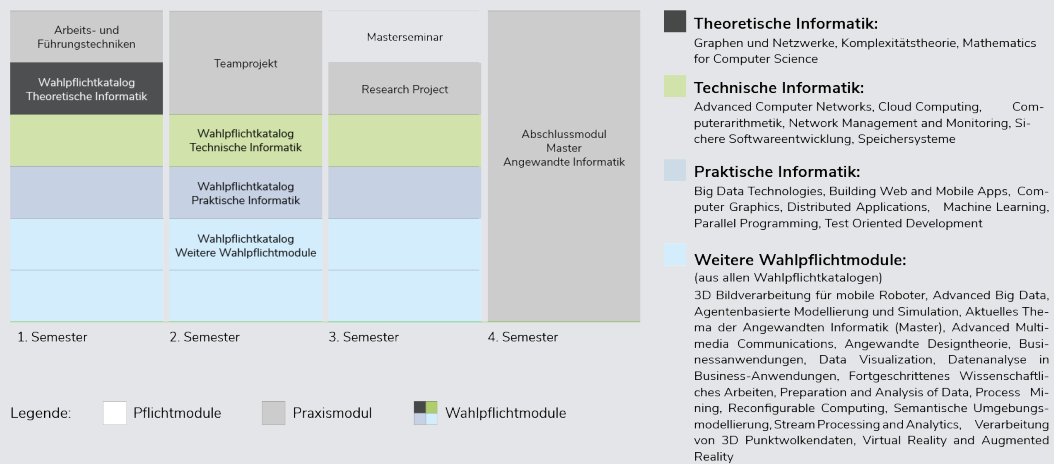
Arbeits- und Führungstechniken

Wahlpflichtkatalog Theoretische Informatik

Teamprojekt

Wahlpflichtkatalog Technische Informatik

Wahlpflichtkatalog Praktische Informatik

Wahlpflichtkatalog Weitere Wahlpflichtmodule

Masterseminar

Research Project

Abschlussmodul Master Angewandte Informatik

1. Semester

2. Semester

3. Semester

4. Semester

Legende: Pflichtmodule Praxismodul Wahlpflichtmodule

Theoretische Informatik:
Graphen und Netzwerke, Komplexitätstheorie, Mathematics for Computer Science

Technische Informatik:
Advanced Computer Networks, Cloud Computing, Computerarithmetik, Network Management and Monitoring, Sichere Softwareentwicklung, Speichersysteme

Praktische Informatik:
Big Data Technologies, Building Web and Mobile Apps, Computer Graphics, Distributed Applications, Machine Learning, Parallel Programming, Test Oriented Development

Weitere Wahlpflichtmodule:
(aus allen Wahlpflichtkatalogen)
3D Bildverarbeitung für mobile Roboter, Advanced Big Data, Agentenbasierte Modellierung und Simulation, Aktuelles Thema der Angewandten Informatik (Master), Advanced Multimedia Communications, Angewandte Designtheorie, Businessanwendungen, Data Visualization, Datenanalyse in Business-Anwendungen, Fortgeschrittenes Wissenschaftliches Arbeiten, Preparation and Analysis of Data, Process Mining, Reconfigurable Computing, Semantische Umgebungsmodellierung, Stream Processing and Analytics, Verarbeitung von 3D Punktwolkendaten, Virtual Reality and Augmented Reality